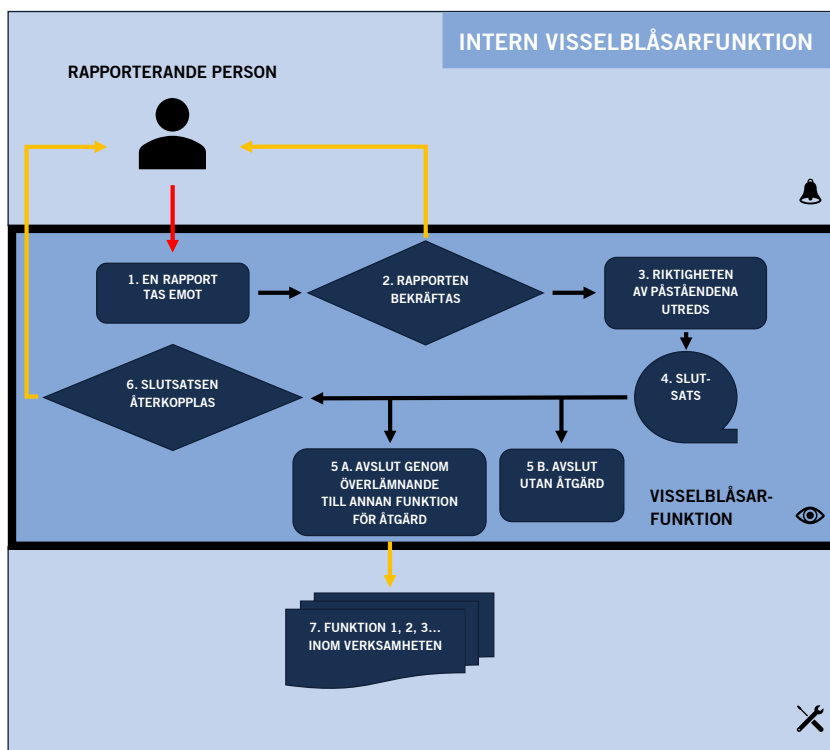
INTERN VISSELBLÅSARFUNKTION

RAPPORTERANDE PERSON

1. EN RAPPORT TAS EMOT

2. RAPPORTEN BEKRÄFTAS

3. RIKTIGHETEN AV PÅSTÅENDENA UTREDS

4. SLUTSATS

6. SLUTSATSEN ÅTERKOPPLAS

5 A. AVSLUT GENOM ÖVERLÄMNANDE TILL ANNAN FUNKTION FÖR ÅTGÄRD

5 B. AVSLUT UTAN ÅTGÄRD

VISSELBLÅSARFUNKTION

7. FUNKTION 1, 2, 3... INOM VERKSAMHETEN